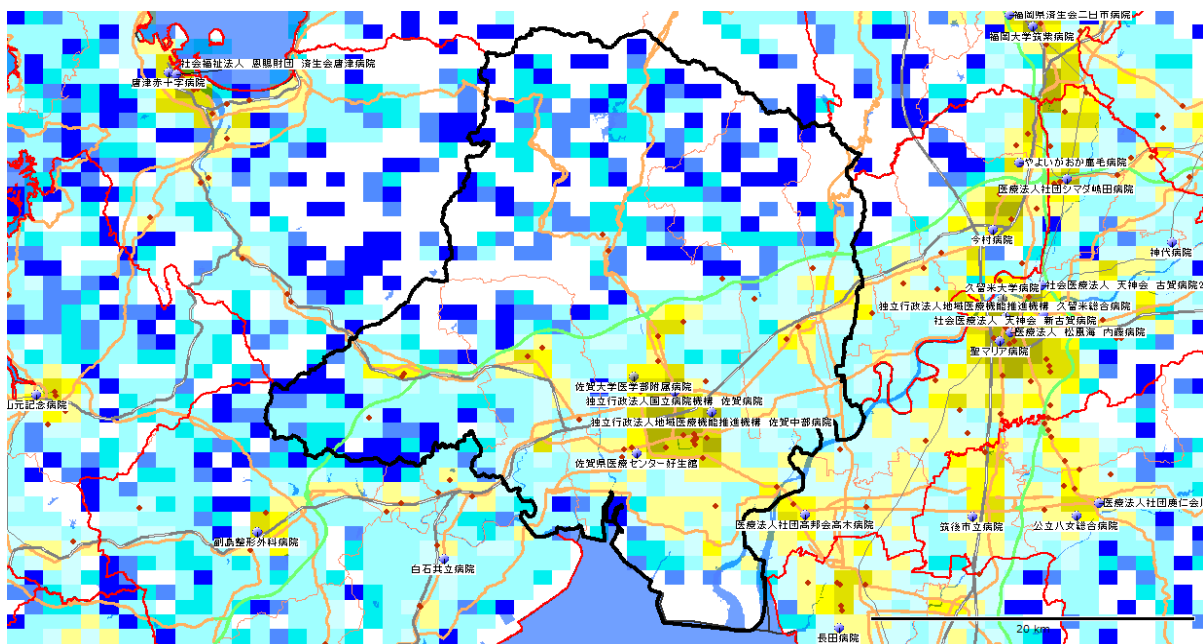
福岡県済生会二日市病院
福岡大学筑紫病院
社会福祉法人 恩賜財団 済生会唐津病院
唐津赤十字病院
やよいがおか鹿毛病院
医療法人社団シマダ嶋田病院
今村病院
神代病院
久留米大学病院
社会医療法人 天神会 古賀病院
独立行政法人地域医療機能推進機構 久留米総合病院
社会医療法人 天神会 新古賀病院
医療法人 松風海 内藤病院
聖マリア病院
佐賀大学医学部附属病院
独立行政法人国立病院機構 佐賀病院
独立行政法人地域医療機能推進機構 佐賀中部病院
山元記念病院
佐賀県医療センター好生館
医療法人社団唐仁会
医療法人社団高邦会高木病院
筑後市立病院
公立八女総合病院
副島整形外科病院
白石共立病院
長田病院
20 km